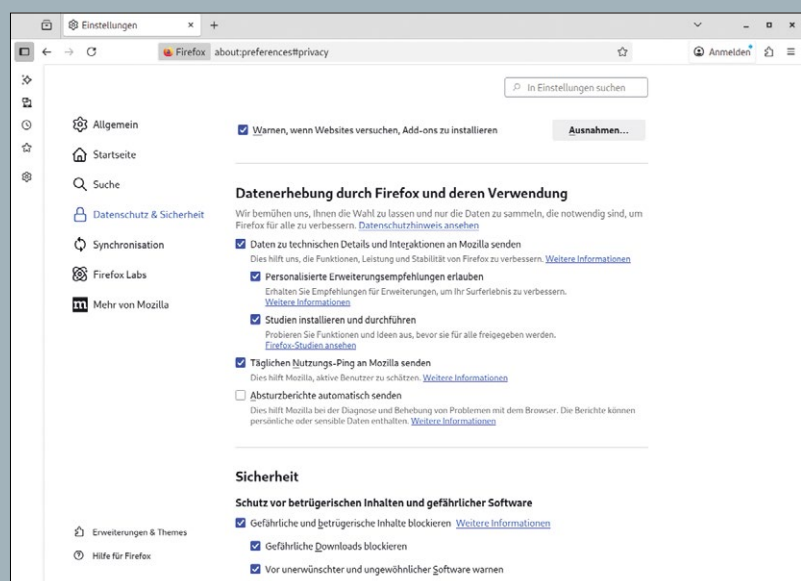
Einstellungen ×

Firefox about:preferences#privacy

Anmelden

In Einstellungen suchen

Allgemein

Startseite

Suche

Datenschutz & Sicherheit

Synchronisation

Firefox Labs

Mehr von Mozilla

Warnen, wenn Websites versuchen, Add-ons zu installieren

Ausnahmen…

Datenerhebung durch Firefox und deren Verwendung

Wir bemühen uns, Ihnen die Wahl zu lassen und nur die Daten zu sammeln, die notwendig sind, um Firefox für alle zu verbessern. Datenschutzhinweis ansehen

Daten zu technischen Details und Interaktionen an Mozilla senden

Dies hilft uns, die Funktionen, Leistung und Stabilität von Firefox zu verbessern. Weitere Informationen

Personalisierte Erweiterungsempfehlungen erlauben

Erhalten Sie Empfehlungen für Erweiterungen, um Ihr Surferlebnis zu verbessern. Weitere Informationen

Studien installieren und durchführen

Probieren Sie Funktionen und Ideen aus, bevor sie für alle freigegeben werden. Firefox-Studien ansehen

Täglichen Nutzungs-Ping an Mozilla senden

Dies hilft Mozilla, aktive Benutzer zu schätzen. Weitere Informationen

Absturzberichte automatisch senden

Dies hilft Mozilla bei der Diagnose und Behebung von Problemen mit dem Browser. Die Berichte können persönliche oder sensible Daten enthalten. Weitere Informationen

Sicherheit

Schutz vor betrügerischen Inhalten und gefährlicher Software

Gefährliche und betrügerische Inhalte blockieren Weitere Informationen

Gefährliche Downloads blockieren

Vor unerwünschter und ungewöhnlicher Software warnen

Erweiterungen & Themes

Hilfe für Firefox